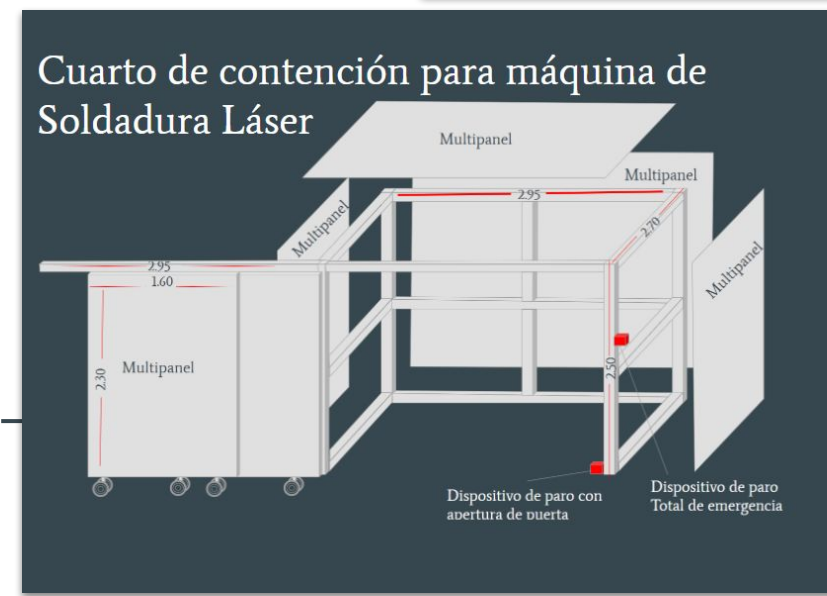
Cuarto de contención para máquina de Soldadura Láser

Multipanel

Multipanel

2.95

2.70

Multipanel

Multipanel

2.95

1.60

Multipanel

2.30

2.50

Dispositivo de paro con apertura de puerta

Dispositivo de paro Total de emergencia